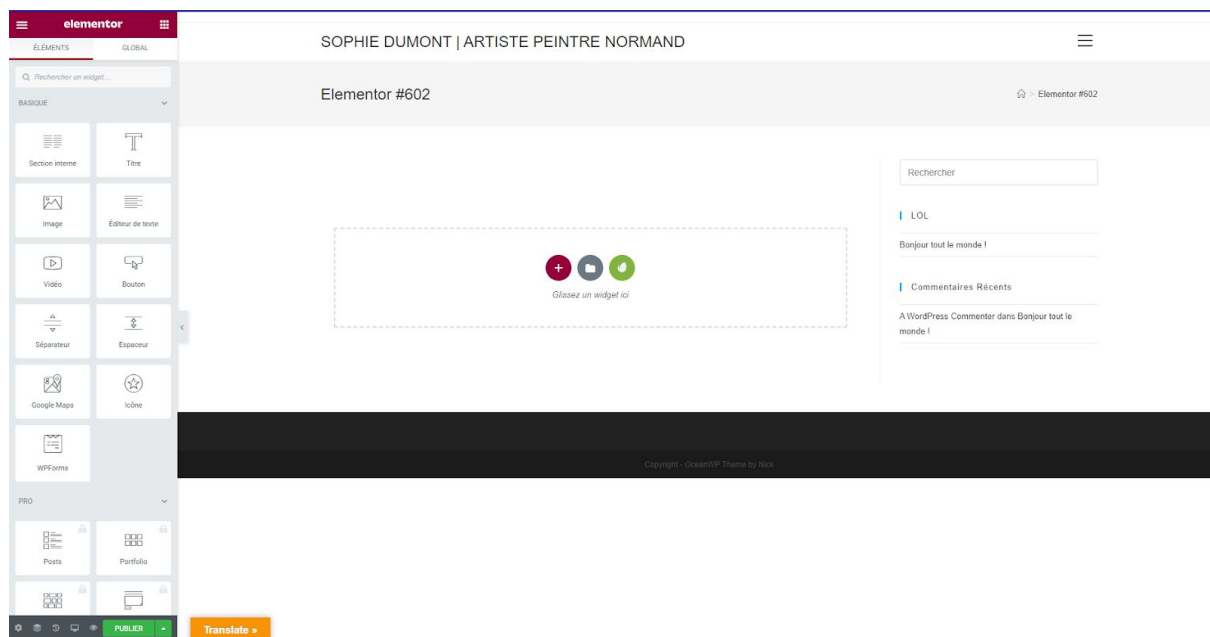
elementor

ÉLÉMENTS GLOBAL

Rechercher un widget...

BASIQUE

Section interne
Titre
Image
Éditeur de texte
Vidéo
Bouton
Séparateur
Espaceur
Google Maps
Icône
WPForms

PRO

Posts
Portfolio

PUBLIER

SOPHIE DUMONT | ARTISTE PEINTRE NORMAND

Elementor #602

> Elementor #602

Glissez un widget ici

Rechercher

LOL

Bonjour tout le monde !

Commentaires Récents

A WordPress Commenter dans Bonjour tout le monde !

Copyright - OceanWP Theme by Nick

Translate »